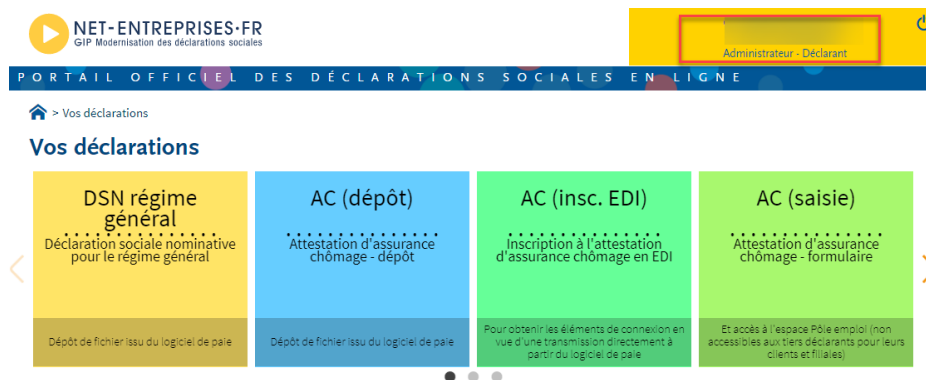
NET-ENTREPRISES·FR
GIP Modernisation des déclarations sociales

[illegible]
Administrateur - Déclarant

PORTAIL OFFICIEL DES DÉCLARATIONS SOCIALES EN LIGNE

> Vos déclarations

Vos déclarations

DSN régime général

Déclaration sociale nominative pour le régime général

Dépôt de fichier issu du logiciel de paie

AC (dépôt)

Attestation d'assurance chômage - dépôt

Dépôt de fichier issu du logiciel de paie

AC (insc. EDI)

Inscription à l'attestation d'assurance chômage en EDI

Pour obtenir les éléments de connexion en vue d'une transmission directement à partir du logiciel de paie

AC (saisie)

Attestation d'assurance chômage - formulaire

Et accès à l'espace Pôle emploi (non accessibles aux tiers déclarants pour leurs clients et filiales)